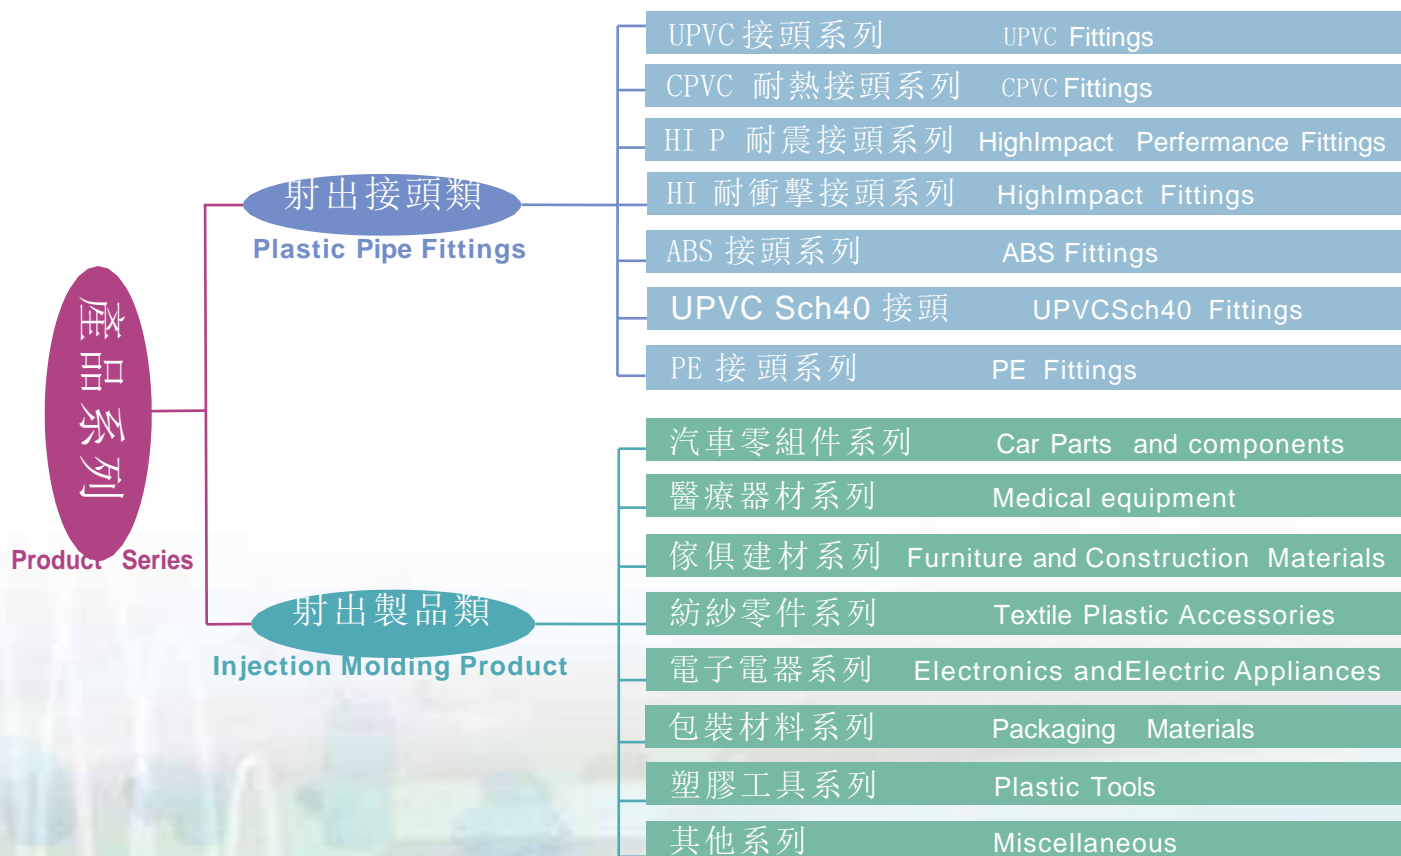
產品系列
Product Series

射出接頭類
Plastic Pipe Fittings

UPVC 接頭系列 UPVC Fittings
CPVC 耐熱接頭系列 CPVC Fittings
HI P 耐震接頭系列 HighImpact Performance Fittings
HI 耐衝擊接頭系列 HighImpact Fittings
ABS 接頭系列 ABS Fittings
UPVC Sch40 接頭 UPVCSch40 Fittings
PE 接頭系列 PE Fittings

射出製品類
Injection Molding Product

汽車零組件系列 Car Parts and components
醫療器材系列 Medical equipment
傢俱建材系列 Furniture and Construction Materials
紡紗零件系列 Textile Plastic Accessories
電子電器系列 Electronics andElectric Appliances
包裝材料系列 Packaging Materials
塑膠工具系列 Plastic Tools
其他系列 Miscellaneous